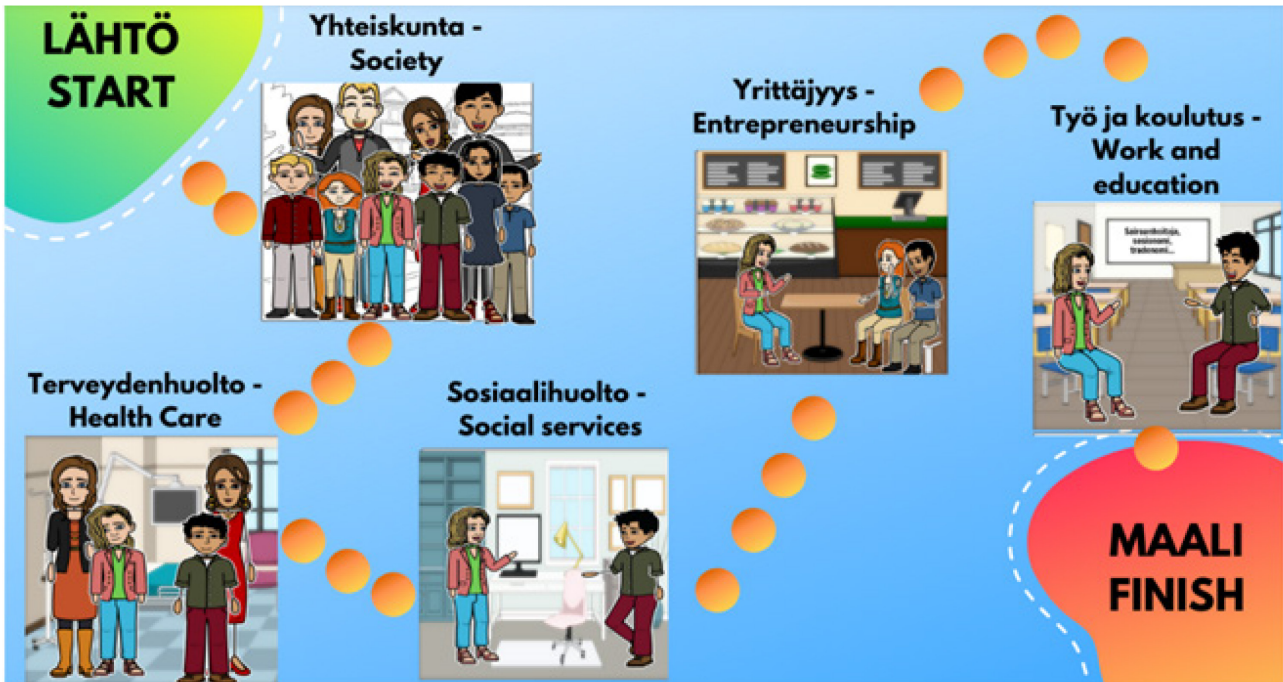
LÄHTÖ
START

Yhteiskunta -
Society

Yrittäjyys -
Entrepreneurship

Työ ja koulutus -
Work and education

Sairaanhoitaja, sosionomi, tradenomi...

Terveydenhuolto -
Health Care

Sosiaalihuolto -
Social services

MAALI
FINISH